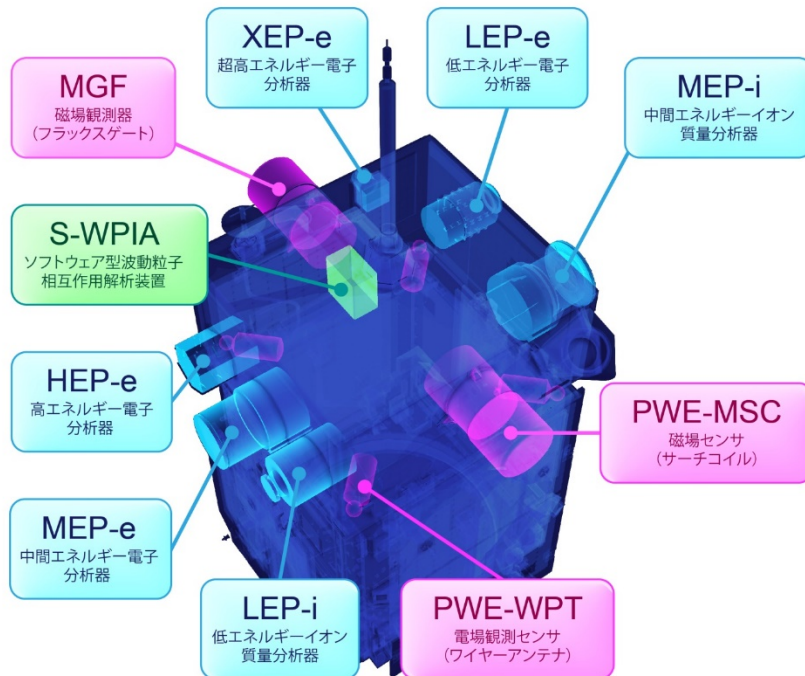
XEP-e
超高エネルギー電子
分析器

LEP-e
低エネルギー電子
分析器

MGF
磁場観測器
（フラックスゲート）

MEP-i
中間エネルギーイオン
質量分析器

S-WPIA
ソフトウェア型波動粒子
相互作用解析装置

HEP-e
高エネルギー電子
分析器

PWE-MSC
磁場センサ
（サーチコイル）

MEP-e
中間エネルギー電子
分析器

LEP-i
低エネルギーイオン
質量分析器

PWE-WPT
電場観測センサ
（ワイヤーアンテナ）